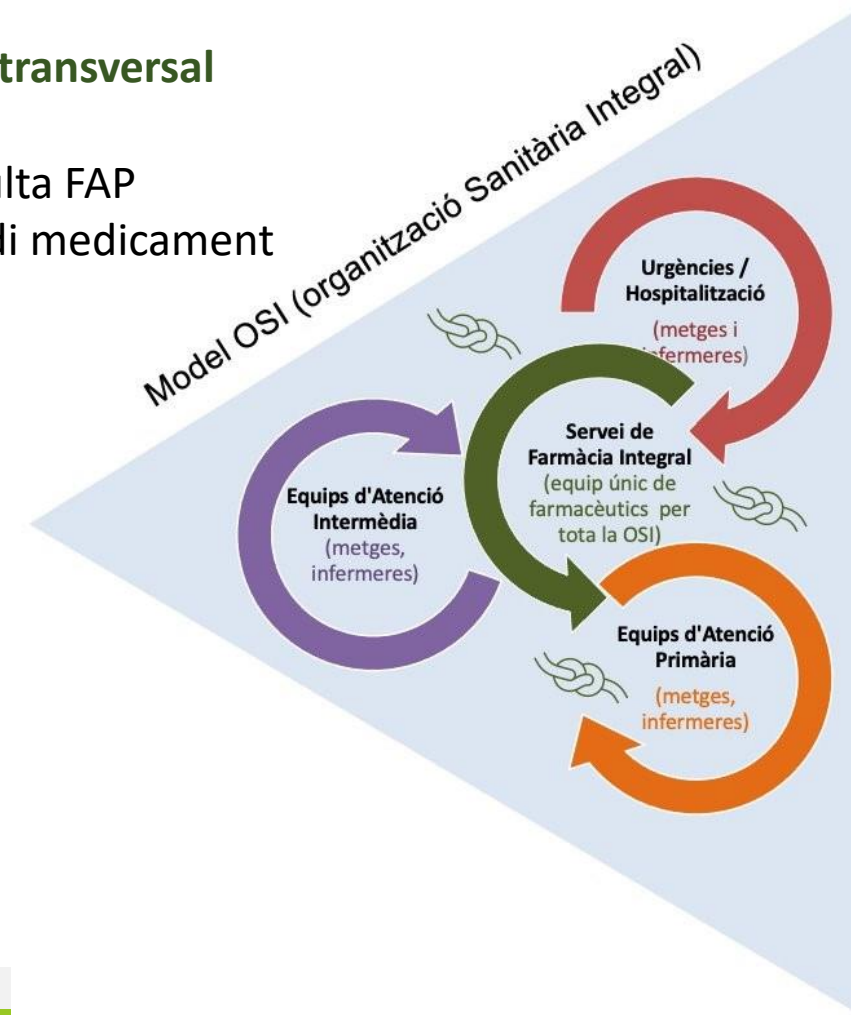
transversal

lta FAP
di medicament

Model OSI (organització Sanitària Integral)

Urgències / Hospitalització
(metges i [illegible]fermeres)

Servei de Farmàcia Integral
(equip únic de farmacèutics per tota la OSI)

Equips d'Atenció Intermèdia
(metges, infermeres)

Equips d'Atenció Primària
(metges, infermeres)